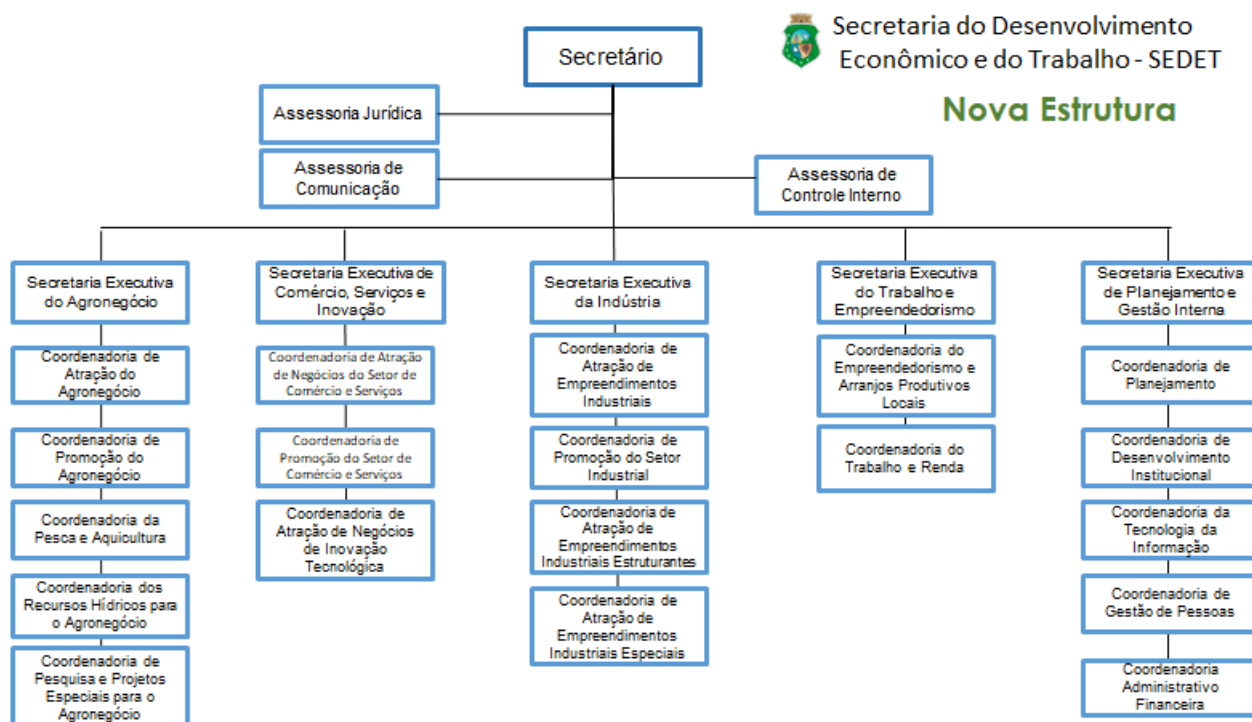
Secretaria do Desenvolvimento Econômico e do Trabalho - SEDET

Nova Estrutura

Secretário

Assessoria Jurídica

Assessoria de Comunicação

Assessoria de Controle Interno

Secretaria Executiva do Agronegócio

Coordenadoria de Atração do Agronegócio

Coordenadoria de Promoção do Agronegócio

Coordenadoria da Pesca e Aquicultura

Coordenadoria dos Recursos Hídricos para o Agronegócio

Coordenadoria de Pesquisa e Projetos Especiais para o Agronegócio

Secretaria Executiva de Comércio, Serviços e Inovação

Coordenadoria de Atração de Negócios do Setor de Comércio e Serviços

Coordenadoria de Promoção do Setor de Comércio e Serviços

Coordenadoria de Atração de Negócios de Inovação Tecnológica

Secretaria Executiva da Indústria

Coordenadoria de Atração de Empreendimentos Industriais

Coordenadoria de Promoção do Setor Industrial

Coordenadoria de Atração de Empreendimentos Industriais Estruturantes

Coordenadoria de Atração de Empreendimentos Industriais Especiais

Secretaria Executiva do Trabalho e Empreendedorismo

Coordenadoria do Empreendedorismo e Arranjos Produtivos Locais

Coordenadoria do Trabalho e Renda

Secretaria Executiva de Planejamento e Gestão Interna

Coordenadoria de Planejamento

Coordenadoria de Desenvolvimento Institucional

Coordenadoria da Tecnologia da Informação

Coordenadoria de Gestão de Pessoas

Coordenadoria Administrativo Financeira